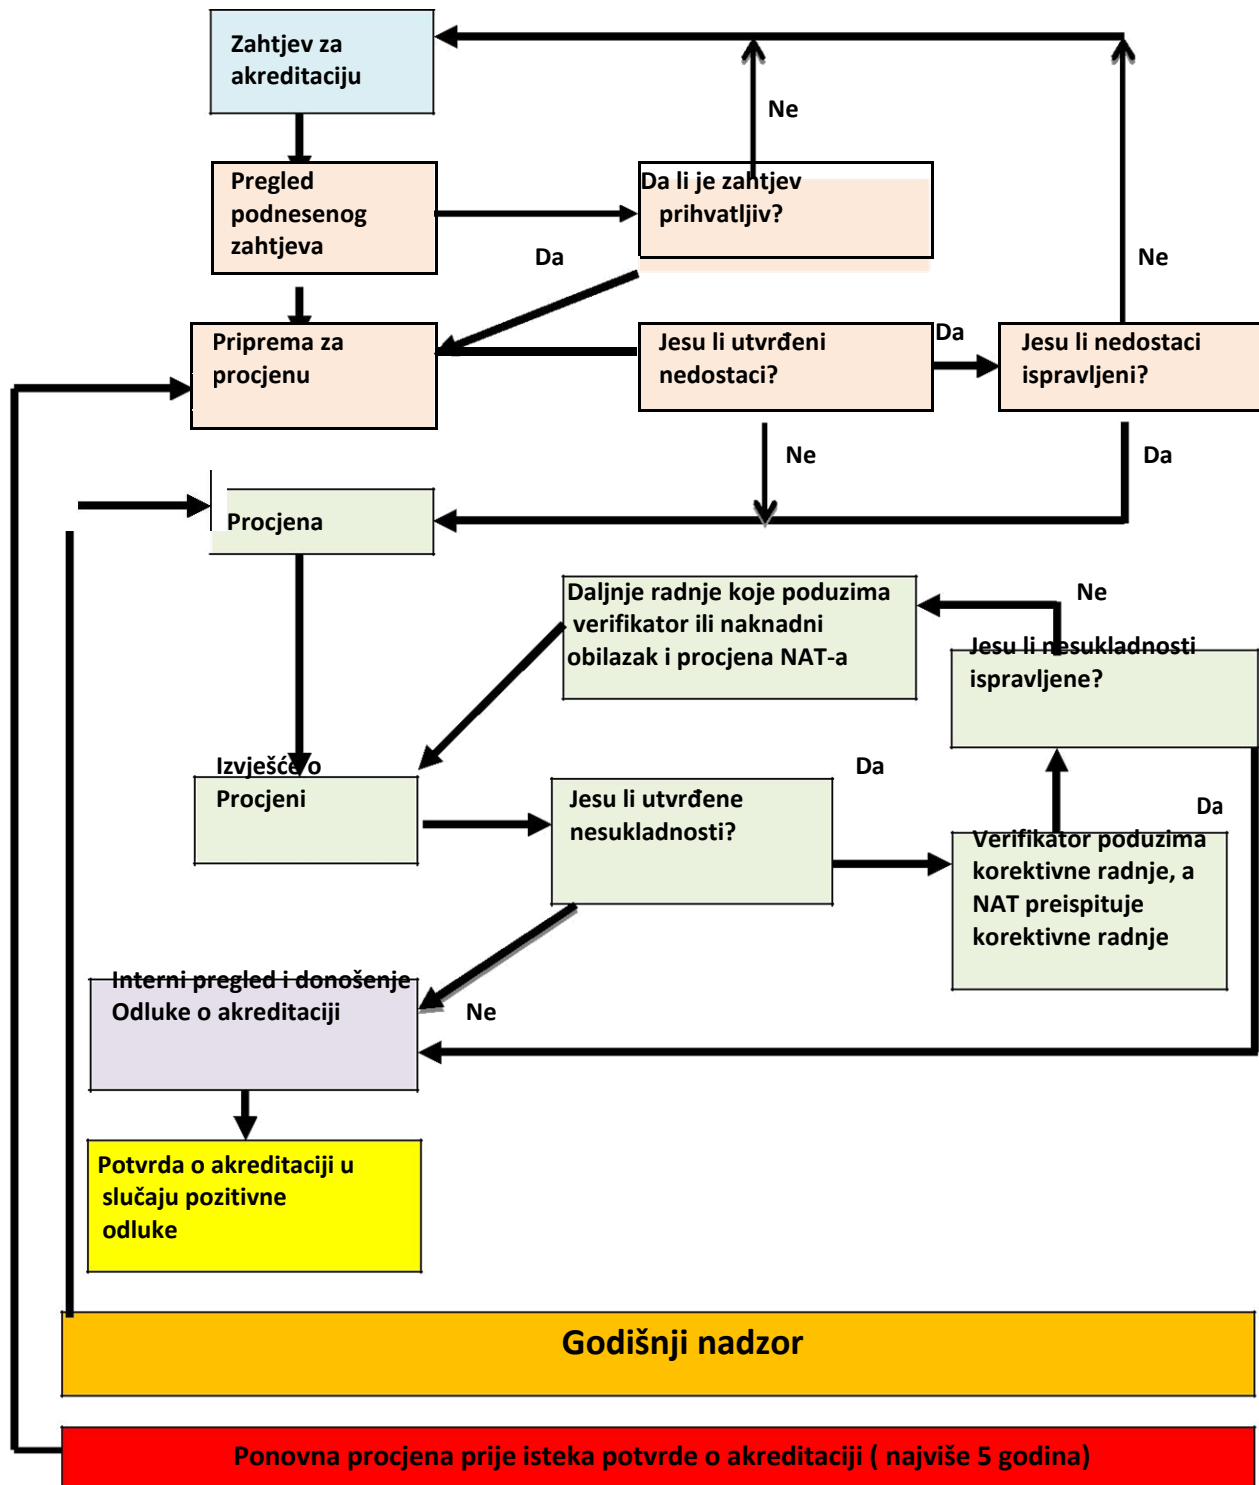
Zahtjev za akreditaciju

Ne

Pregled podnesenog zahtjeva

Da li je zahtjev prihvatljiv?

Da

Ne

Priprema za procjenu

Jesu li utvrđeni nedostaci?

Da

Jesu li nedostaci ispravljeni?

Ne

Da

Procjena

Daljnje radnje koje poduzima verifikator ili naknadni obilazak i procjena NAT-a

Ne

Jesu li nesukladnosti ispravljene?

Izvješće o Procjeni

Da

Jesu li utvrđene nesukladnosti?

Da

Verifikator poduzima korektivne radnje, a NAT preispituje korektivne radnje

Interni pregled i donošenje Odluke o akreditaciji

Ne

Potvrda o akreditaciji u slučaju pozitivne odluke

Godišnji nadzor

Ponovna procjena prije isteka potvrde o akreditaciji ( najviše 5 godina)